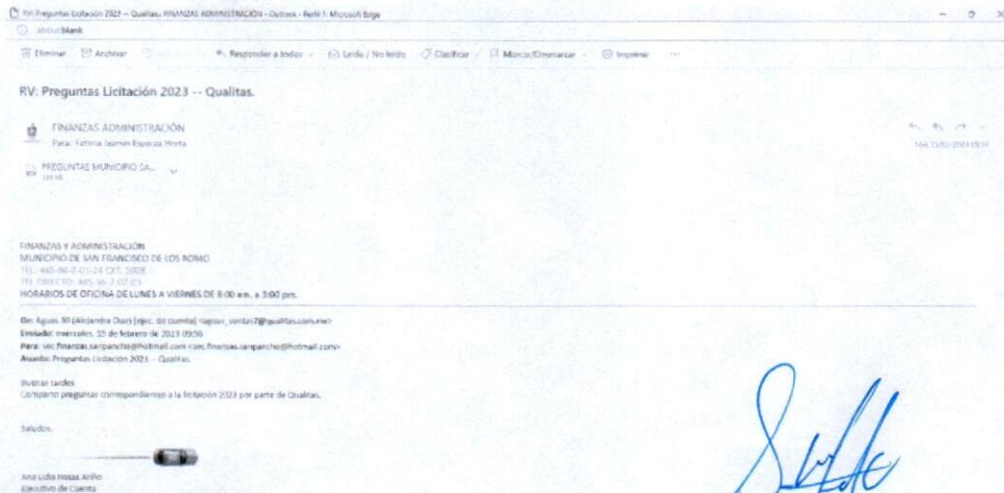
RV: Preguntas Licitación 2023 -- Qualitas. FINANZAS ADMINISTRACIÓN - Outlook - Perfil 1: Microsoft Edge

about:blank

Eliminar  Archivar  Responder a todos  Leído / No leído  Clasificar  Marcar/Desmarcar  Imprimir  ...

RV: Preguntas Licitación 2023 -- Qualitas.

FINANZAS ADMINISTRACIÓN
Para: Fatima Jazmin Esparza Horta

PREGUNTAS MUNICIPIO SA...

FINANZAS Y ADMINISTRACIÓN
MUNICIPIO DE SAN FRANCISCO DE LOS ROMO
TEL: 465-96-7-01-24 EXT. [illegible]
TEL DIRECTO: 465-96-7-07-03
HORARIOS DE OFICINA DE LUNES A VIERNES DE 8:00 a.m. a 3:00 pm.

De: Aguas 30 (Alejandra Diaz) [ejec. de cuenta] <aguas_ventas7@qualitas.com.mx>
Enviado: miércoles, 15 de febrero de 2023 09:56
Para: sec.finanzas.sanpancho@hotmail.com <sec.finanzas.sanpancho@hotmail.com>
Asunto: Preguntas Licitación 2023 -- Qualitas.

Buenas tardes
Comparto preguntas correspondientes a la licitación 2023 por parte de Qualitas.

Saludos.

Ana Lidia Rosas Ariño
Ejecutivo de Cuenta